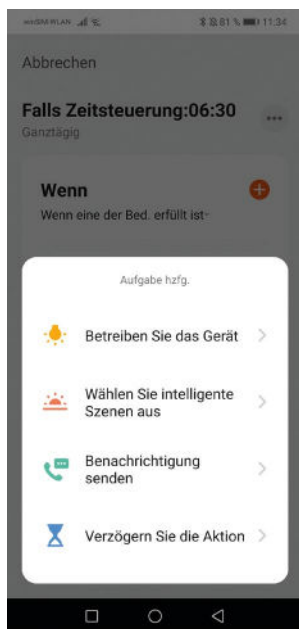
WLAN 81 % 11:34

Abbrechen

Falls Zeitsteuerung:06:30

Ganztägig

•••

Wenn

Wenn eine der Bed. erfüllt ist

Aufgabe hzfg.

Betreiben Sie das Gerät

Wählen Sie intelligente Szenen aus

Benachrichtigung senden

Verzögern Sie die Aktion